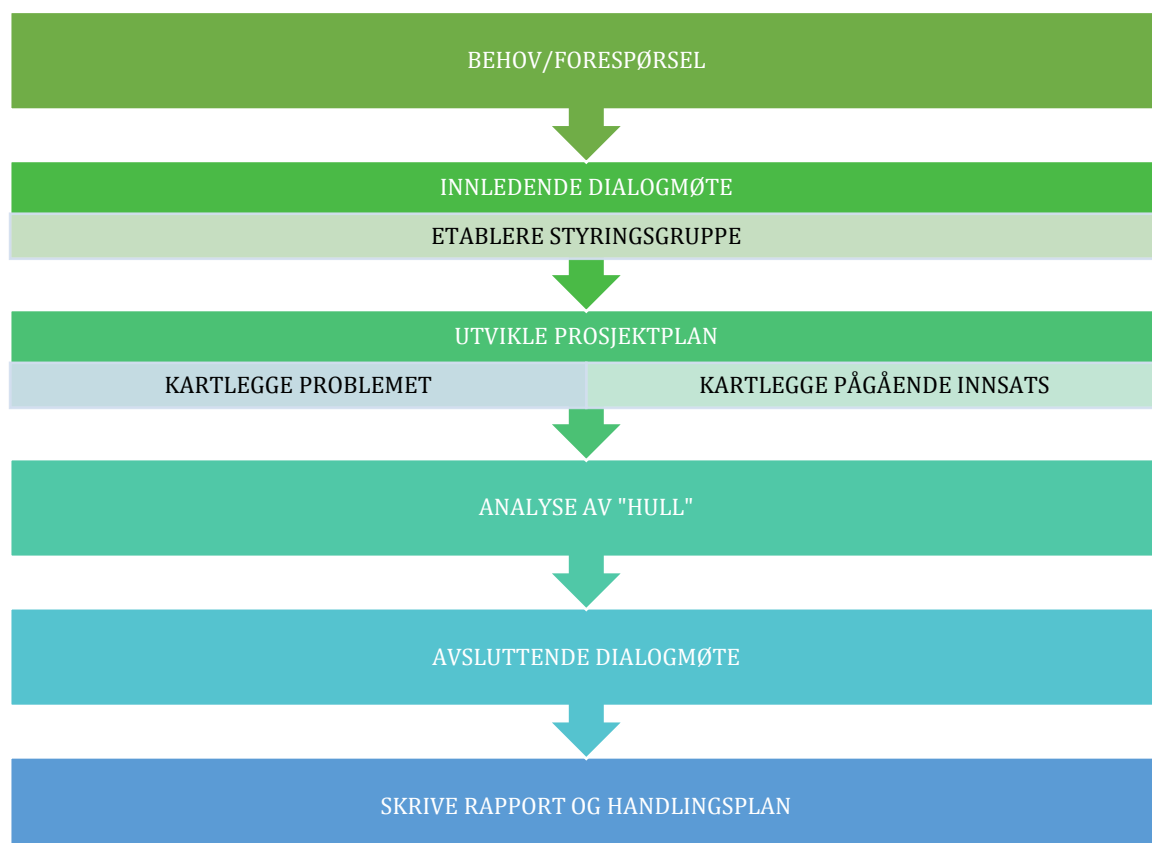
BEHOV/FORESPØRSEL

INNLEDENDE DIALOGMØTE

ETABLERE STYRINGSGRUPPE

UTVIKLE PROSJEKTPLAN

KARTLEGGE PROBLEMET

KARTLEGGE PÅGÅENDE INNSATS

ANALYSE AV "HULL"

AVSLUTTENDE DIALOGMØTE

SKRIVE RAPPORT OG HANDLINGSPLAN